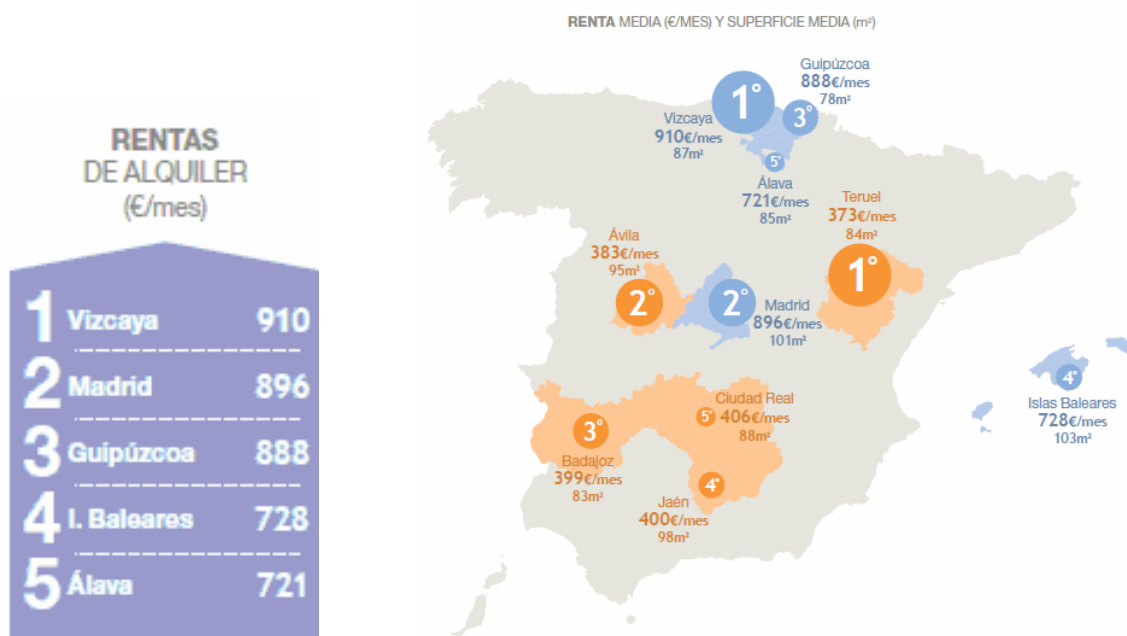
RENTAS
DE ALQUILER
(€/mes)

| | | |
|---|---|---|
| 1 | Vizcaya | 910 |
| 2 | Madrid | 896 |
| 3 | Guipúzcoa | 888 |
| 4 | I. Baleares | 728 |
| 5 | Álava | 721 |

RENTA MEDIA (€/MES) Y SUPERFICIE MEDIA (m²)

1° Vizcaya 910€/mes 87m²

3° Guipúzcoa 888€/mes 78m²

5° Álava 721€/mes 85m²

Teruel 373€/mes 84m² 1°

Ávila 383€/mes 95m² 2°

2° Madrid 896€/mes 101m²

4° Islas Baleares 728€/mes 103m²

3° Badajoz 399€/mes 83m²

5° Ciudad Real 406€/mes 88m²

4° Jaén 400€/mes 98m²